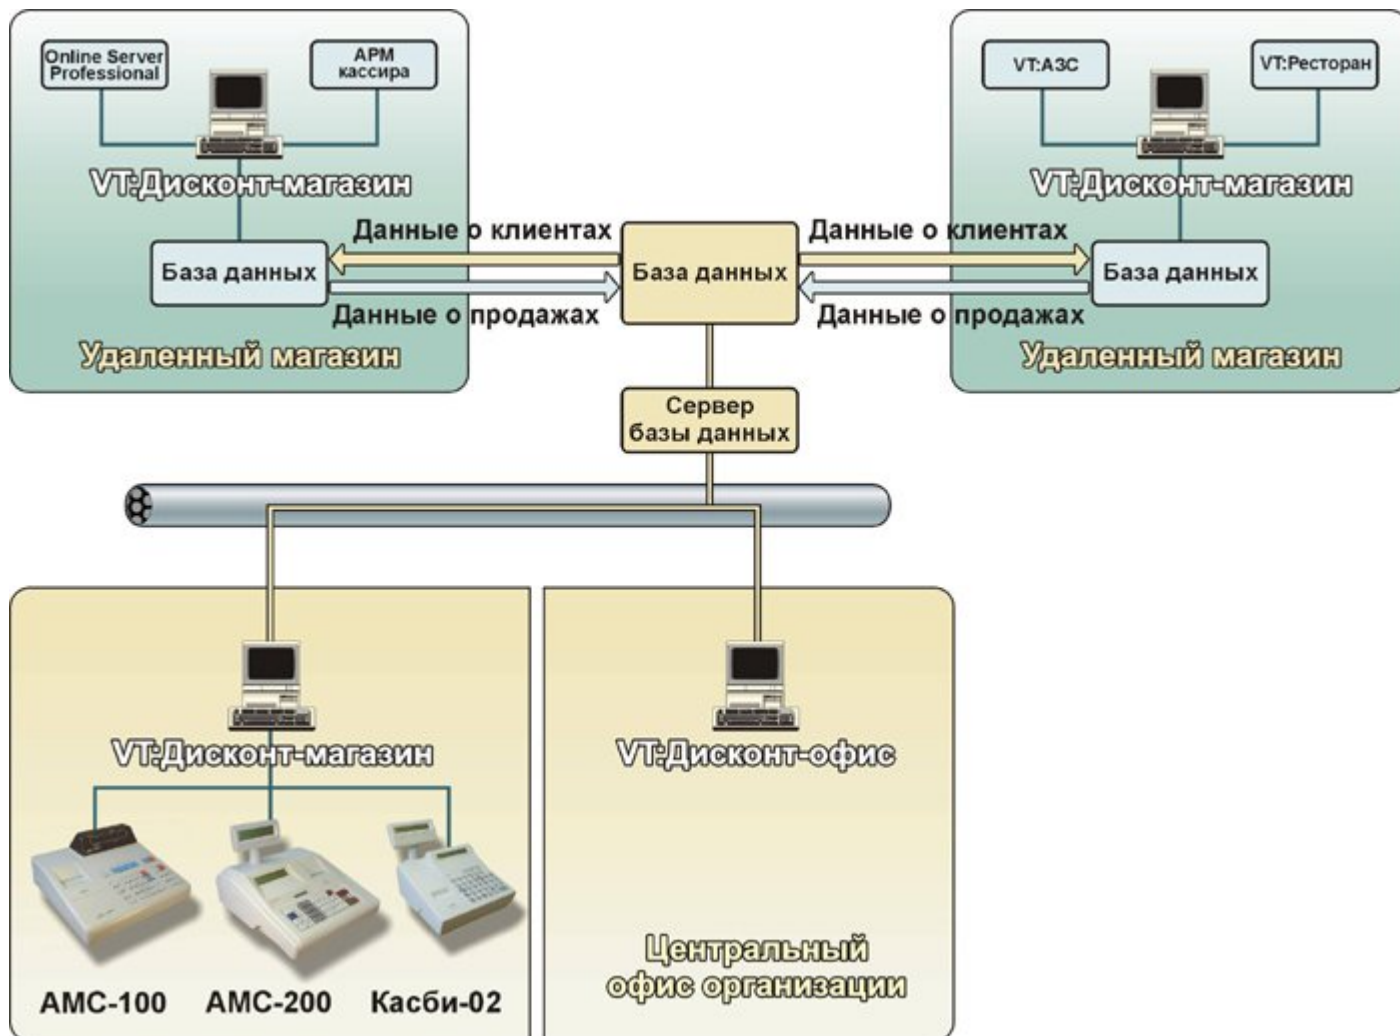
Online Server Professional

АРМ кассира

VT:Дисконт-магазин

База данных

Удаленный магазин

Данные о клиентах

Данные о продажах

База данных

Данные о клиентах

Данные о продажах

VT:АЗС

VT:Ресторан

VT:Дисконт-магазин

База данных

Удаленный магазин

Сервер базы данных

VT:Дисконт-магазин

АМС-100

АМС-200

Касби-02

VT:Дисконт-офис

Центральный офис организации